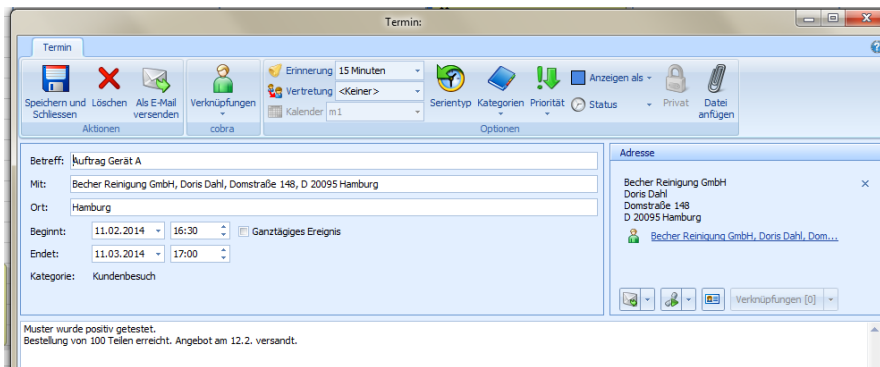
Termin:

Termin

Speichern und Schliessen
Löschen
Als E-Mail versenden
Aktionen

Verknüpfungen
cobra

Erinnerung 15 Minuten
Vertretung <Keiner>
Kalender m1

Serientyp
Kategorien
Priorität
Anzeigen als
Status
Privat
Datei anfügen
Optionen

Betreff: Auftrag Gerät A
Mit: Becher Reinigung GmbH, Doris Dahl, Domstraße 148, D 20095 Hamburg
Ort: Hamburg
Beginnt: 11.02.2014 16:30
Ganztägiges Ereignis
Endet: 11.03.2014 17:00
Kategorie: Kundenbesuch

Adresse
Becher Reinigung GmbH
Doris Dahl
Domstraße 148
D 20095 Hamburg
×
Becher Reinigung GmbH, Doris Dahl, Dom...

Verknüpfungen [0]

Muster wurde positiv getestet.
Bestellung von 100 Teilen erreicht. Angebot am 12.2. versandt.